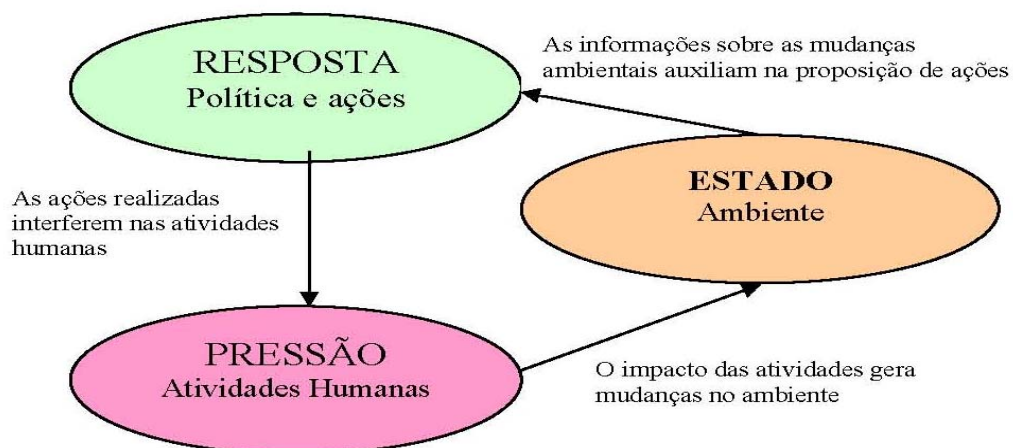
RESPOSTA
Política e ações

As informações sobre as mudanças ambientais auxiliam na proposição de ações

As ações realizadas interferem nas atividades humanas

ESTADO
Ambiente

PRESSÃO
Atividades Humanas

O impacto das atividades gera mudanças no ambiente